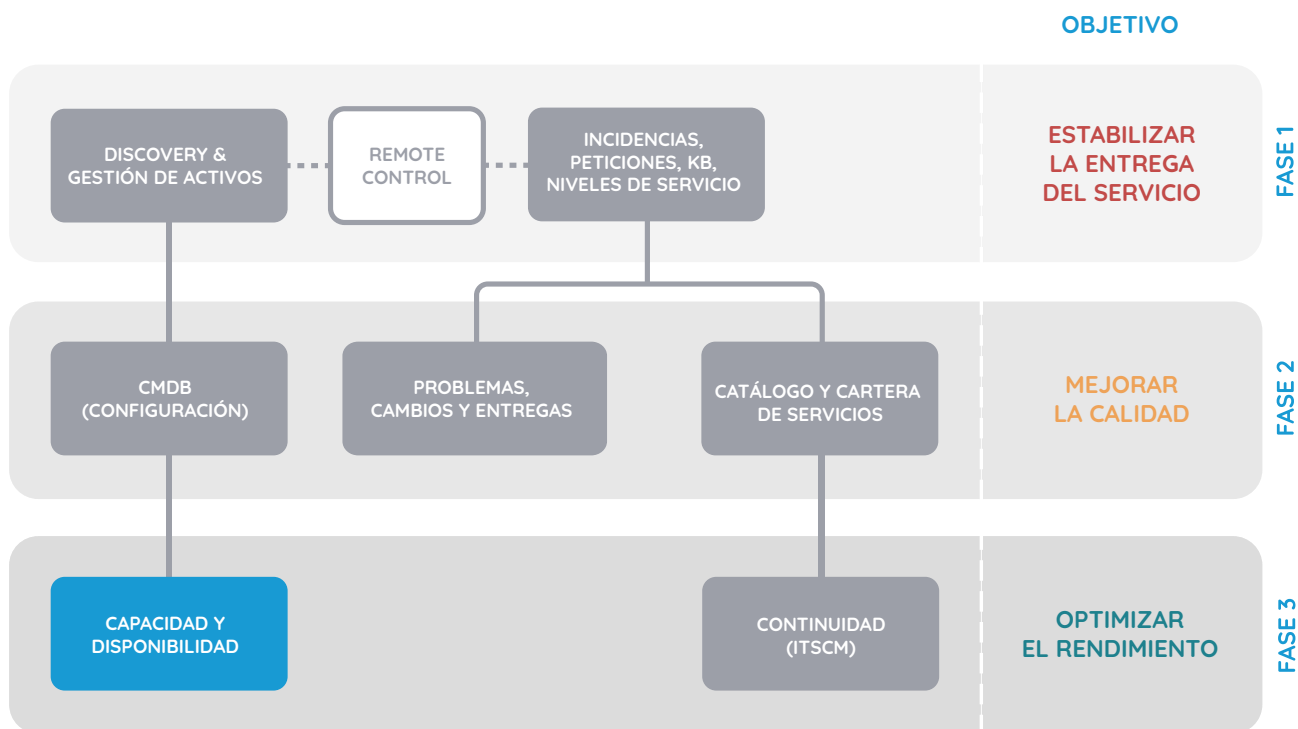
OBJETIVO

DISCOVERY & GESTIÓN DE ACTIVOS

REMOTE CONTROL

INCIDENCIAS, PETICIONES, KB, NIVELES DE SERVICIO

ESTABILIZAR LA ENTREGA DEL SERVICIO

FASE 1

CMDB (CONFIGURACIÓN)

PROBLEMAS, CAMBIOS Y ENTREGAS

CATÁLOGO Y CARTERA DE SERVICIOS

MEJORAR LA CALIDAD

FASE 2

CAPACIDAD Y DISPONIBILIDAD

CONTINUIDAD (ITSCM)

OPTIMIZAR EL RENDIMIENTO

FASE 3